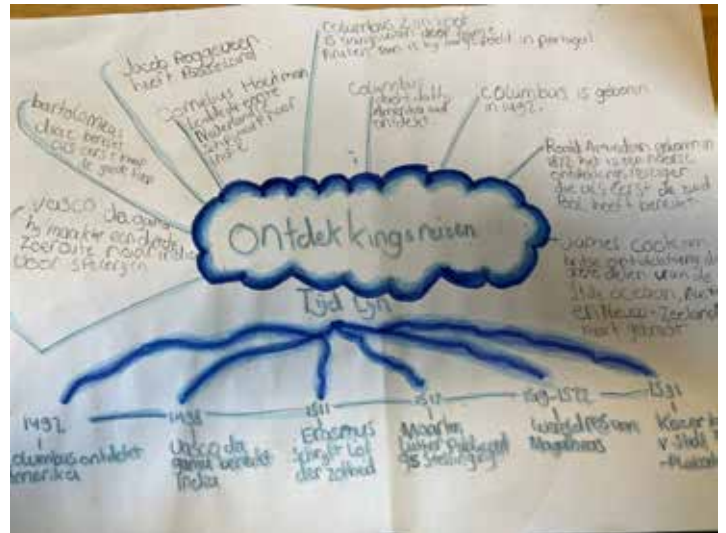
Ontdekkingsreizen

Tijd Lijn

bartolomeus diaz bereikt als eerste kaap de goede hoop

Jacob Roggeveen heeft Paaseiland

Cornelius Houtman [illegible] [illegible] Nederland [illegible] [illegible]

Columbus zijn spoor is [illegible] door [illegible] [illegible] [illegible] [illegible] in portugal

Columbus heeft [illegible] Amerika wel ontdekt

Columbus is geboren in 1492.

Roald Amundsen geboren in 1872 het is een Noorse ontdekkingsreiziger die als eerst de zuidpool heeft bereikt

vasco da gama hij maakte een directe zeeroute naar India door stroming

James Cook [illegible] Britse ontdekkingsreiziger die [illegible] delen van de Stille oceaan, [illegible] en Nieuw-Zeeland heeft gevonden

1492 Columbus ontdekt Amerika

1498 Vasco da gama bereikt India

1511 Erasmus schrijft lof der zotheid

1517 Maarten Luther publiceerd 95 stellingen

1519-1522 wereldreis van Magelhaes

1531 Keizer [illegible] V. Stelt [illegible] -Plakkaat